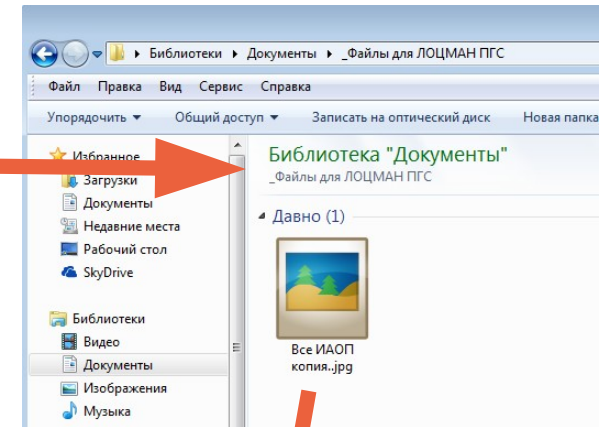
▸ Библиотеки ▸ Документы ▸ _Файлы для ЛОЦМАН ПГС ▸

Файл Правка Вид Сервис Справка

Упорядочить ▾ Общий доступ ▾ Записать на оптический диск Новая папка

Избранное
Загрузки
Документы
Недавние места
Рабочий стол
SkyDrive

Библиотеки
Видео
Документы
Изображения
Музыка

Библиотека "Документы"
_Файлы для ЛОЦМАН ПГС

Давно (1)

Все ИАОП копия..jpg